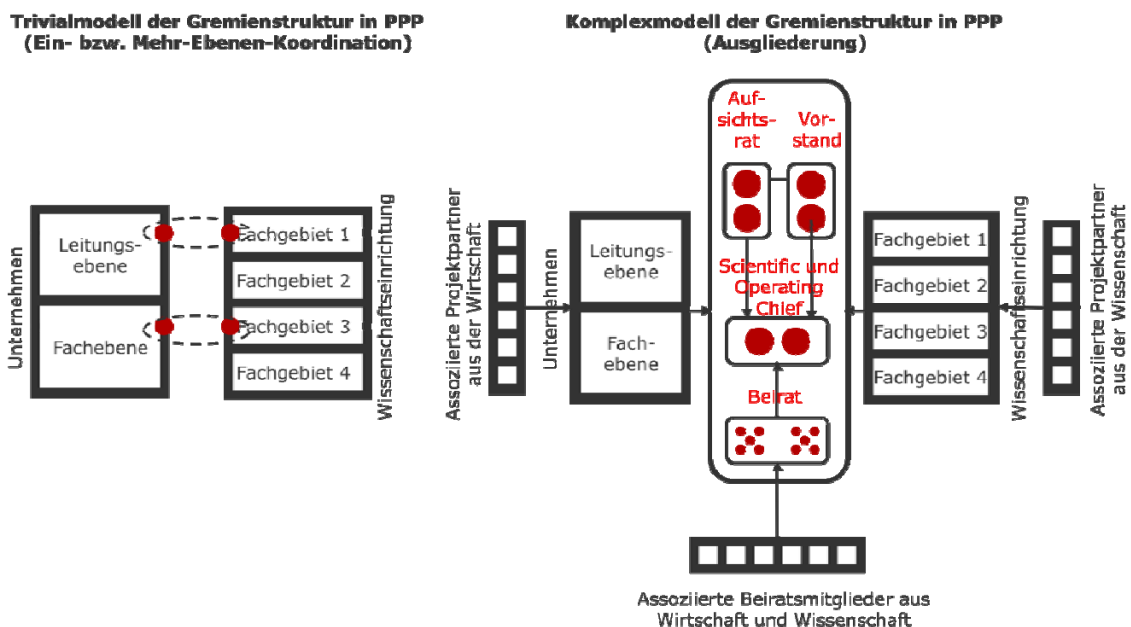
Trivialmodell der Gremienstruktur in PPP
(Ein- bzw. Mehr-Ebenen-Koordination)

Unternehmen

Leitungsebene

Fachebene

Fachgebiet 1

Fachgebiet 2

Fachgebiet 3

Fachgebiet 4

Wissenschaftseinrichtung

Komplexmodell der Gremienstruktur in PPP
(Ausgliederung)

Assoziierte Projektpartner aus der Wirtschaft

Unternehmen

Leitungsebene

Fachebene

Aufsichtsrat

Vorstand

Scientific und Operating Chief

Beirat

Fachgebiet 1

Fachgebiet 2

Fachgebiet 3

Fachgebiet 4

Wissenschaftseinrichtung

Assoziierte Projektpartner aus der Wissenschaft

Assoziierte Beiratsmitglieder aus Wirtschaft und Wissenschaft